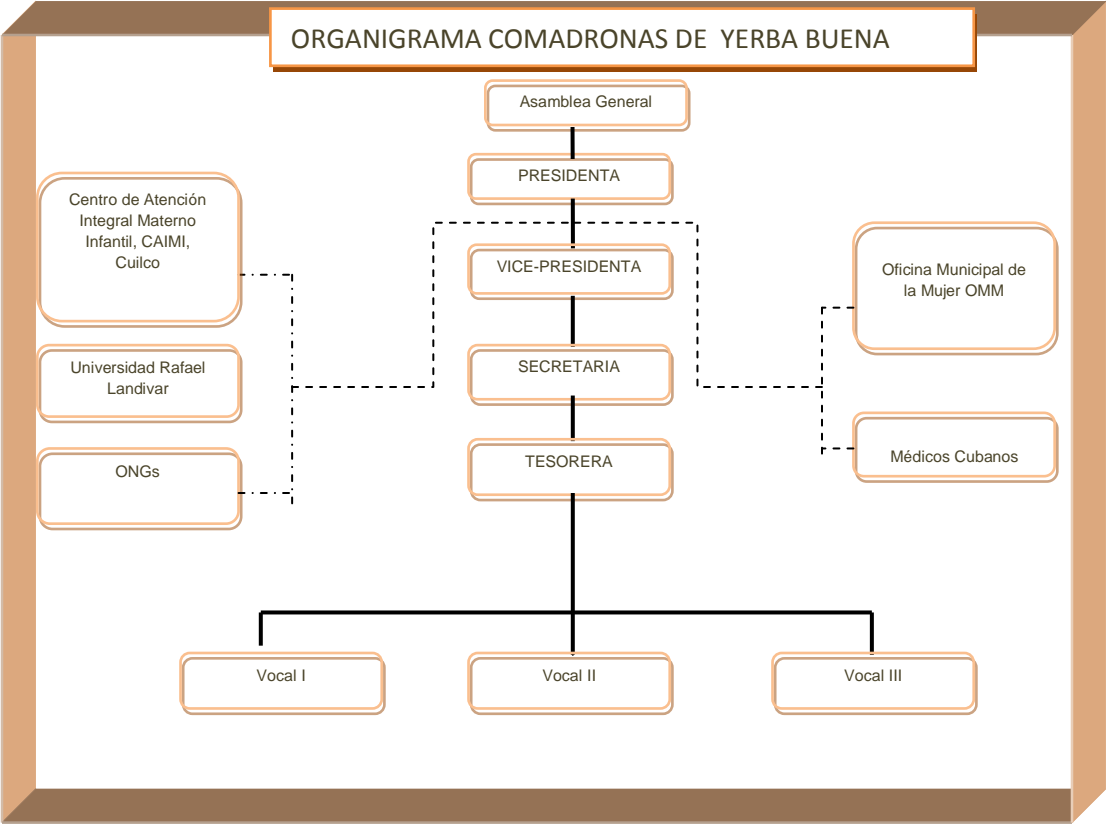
ORGANIGRAMA COMADRONAS DE YERBA BUENA

Asamblea General

PRESIDENTA

VICE-PRESIDENTA

SECRETARIA

TESORERA

Centro de Atención Integral Materno Infantil, CAIMI, Cuilco

Universidad Rafael Landivar

ONGs

Oficina Municipal de la Mujer OMM

Médicos Cubanos

Vocal I

Vocal II

Vocal III